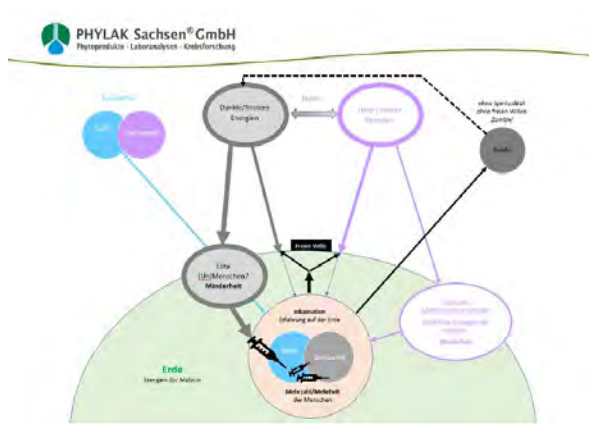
PHYLAK Sachsen®GmbH
Phytoprodukte · Laboranalysen · Krebsforschung

Dunkle/Instore Energien

Licht

ohne Spiritualität ohne freien Willen Zombie

Erde

Elite (Un)Menschen? Minderheit

freier Wille

Inkarnation Erfahrung auf der Erde

Mehrzahl/Mehrheit der Menschen

Erde
Energien der Materie